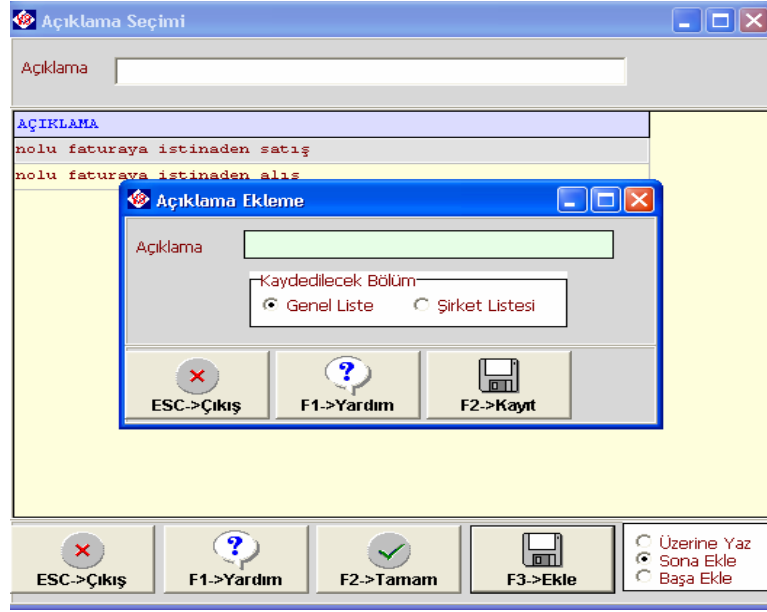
Açıklama Seçimi

Açıklama

| AÇIKLAMA |
|---|
| nolu faturaya istinaden satış |
| nolu faturaya istinaden alış |

Açıklama Ekleme

Açıklama

Kaydedilecek Bölüm
Genel Liste
Şirket Listesi

ESC->Çıkış
F1->Yardım
F2->Kayıt

ESC->Çıkış
F1->Yardım
F2->Tamam
F3->Ekle

Üzerine Yaz
Sona Ekle
Başa Ekle